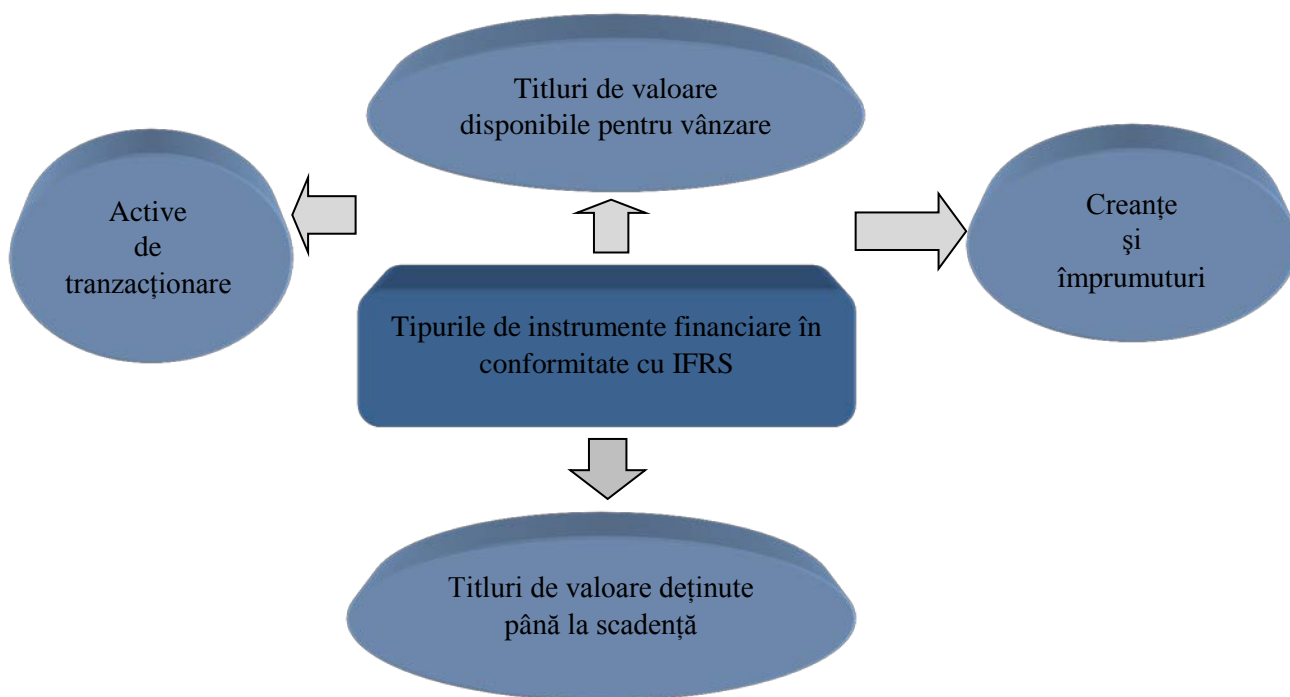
Titluri de valoare disponibile pentru vânzare

Active de tranzacționare

Creanțe şi împrumuturi

Tipurile de instrumente financiare în conformitate cu IFRS

Titluri de valoare deținute până la scadență